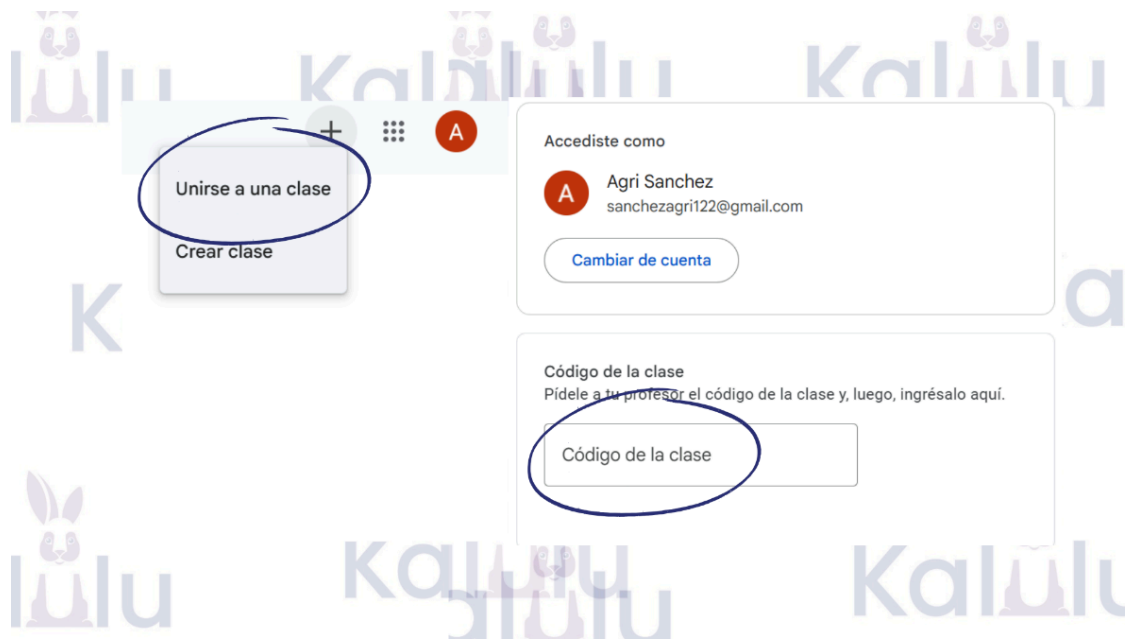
+ A

Unirse a una clase

Crear clase

Accediste como

A Agri Sanchez
sanchezagri122@gmail.com

Cambiar de cuenta

Código de la clase
Pídele a tu profesor el código de la clase y, luego, ingrésalo aquí.

Código de la clase

Kalulu Kalulu Kalulu Kalulu Kalulu